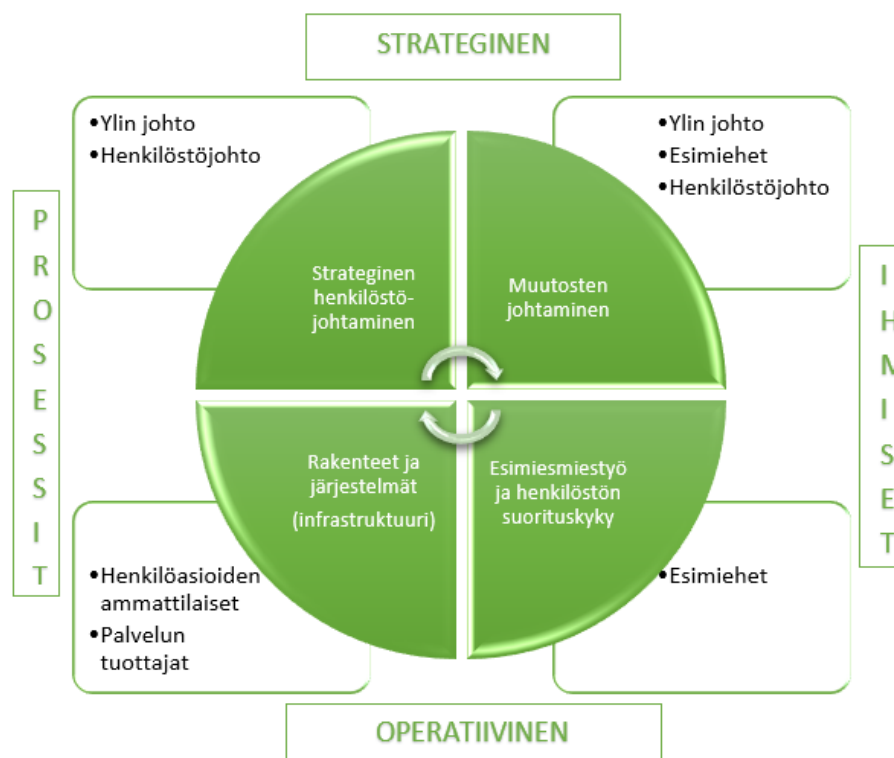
STRATEGINEN

•Ylin johto
•Henkilöstöjohto

•Ylin johto
•Esimiehet
•Henkilöstöjohto

P R O S E S S I T

Strateginen henkilöstöjohtaminen

Muutosten johtaminen

I H M I S E T

Rakenteet ja järjestelmät
(infrastruktuuri)

Esimiesmiestyö ja henkilöstön suorituskyky

•Henkilöasioiden ammattilaiset
•Palvelun tuottajat

•Esimiehet

OPERATIIVINEN